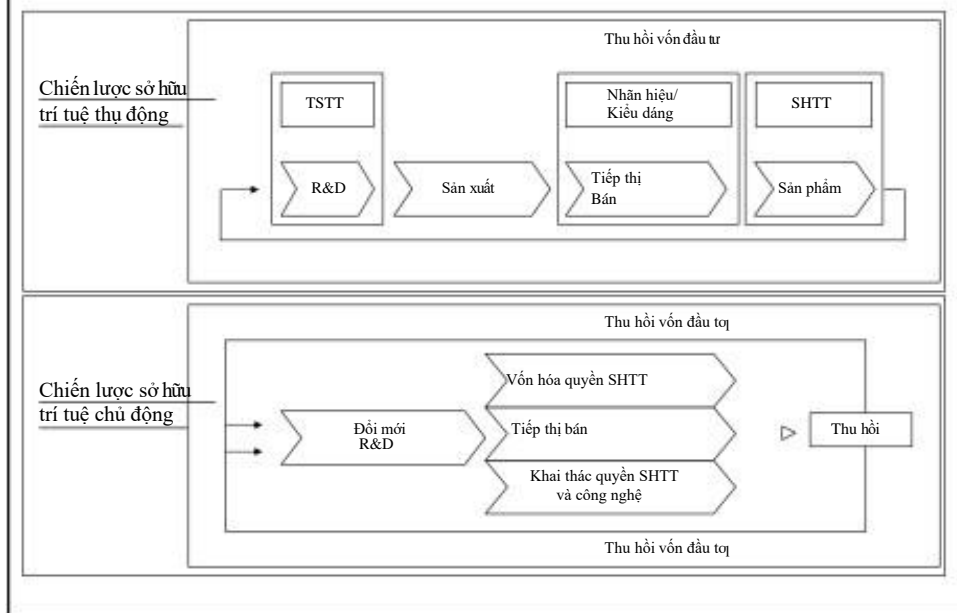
Thu hồi vốn đầu tư

Chiến lược sở hữu trí tuệ thụ động

TSTT

Nhãn hiệu/ Kiểu dáng

SHTT

R&D

Sản xuất

Tiếp thị Bán

Sản phẩm

Thu hồi vốn đầu tọ

Chiến lược sở hữu trí tuệ chủ động

Vốn hóa quyền SHTT

Đổi mới R&D

Tiếp thị bán

Thu hồi

Khai thác quyền SHTT và công nghệ

Thu hồi vốn đầu tọ